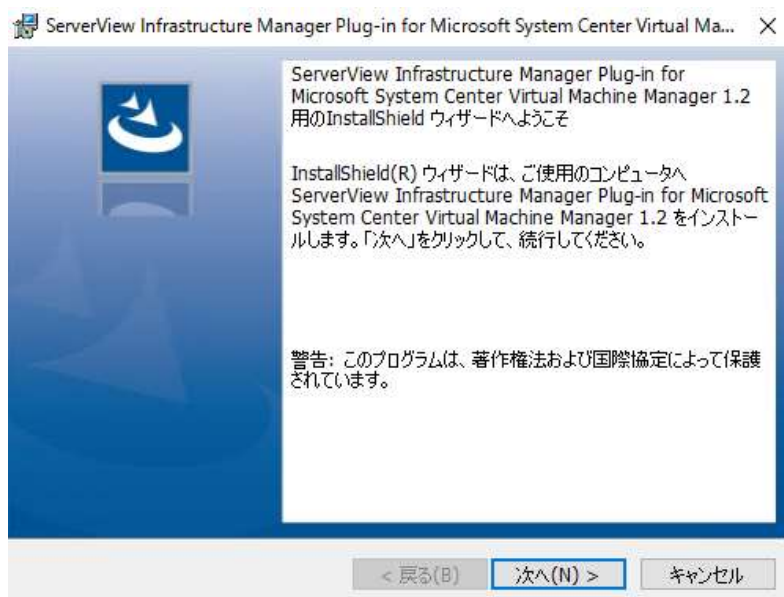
ServerView Infrastructure Manager Plug-in for Microsoft System Center Virtual Ma... ×

ServerView Infrastructure Manager Plug-in for Microsoft System Center Virtual Machine Manager 1.2 用のInstallShield ウィザードへようこそ

InstallShield(R) ウィザードは、ご使用のコンピュータへ ServerView Infrastructure Manager Plug-in for Microsoft System Center Virtual Machine Manager 1.2 をインストールします。「次へ」をクリックして、続行してください。

警告: このプログラムは、著作権法および国際協定によって保護されています。

< 戻る(B) 次へ(N) > キャンセル